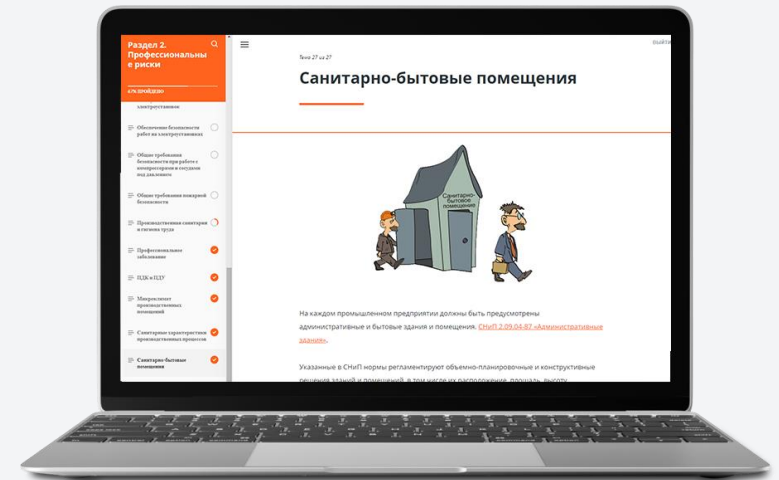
Раздел 2. Профессиональные риски

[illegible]

электроустановок

Обеспечение безопасности работ на электроустановках

Общие требования безопасности при работе с компрессорами и сосудами под давлением

Общие требования пожарной безопасности

Производственная санитария и гигиена труда

Профессиональные заболевания

ПДК и ПДУ

Микроклимат производственных помещений

Санитарные характеристики производственных процессов

Санитарно-бытовые помещения

ВЫЙТИ

Тема 27 из 27

Санитарно-бытовые помещения

Санитарно-бытовые помещения

На каждом промышленном предприятии должны быть предусмотрены административные и бытовые здания и помещения. СНиП 2.09.04-87 «Административные здания».

Указанные в СНиП нормы регламентируют объемно-планировочные и конструктивные решения зданий и помещений, в том числе их расположение, площадь, высоту